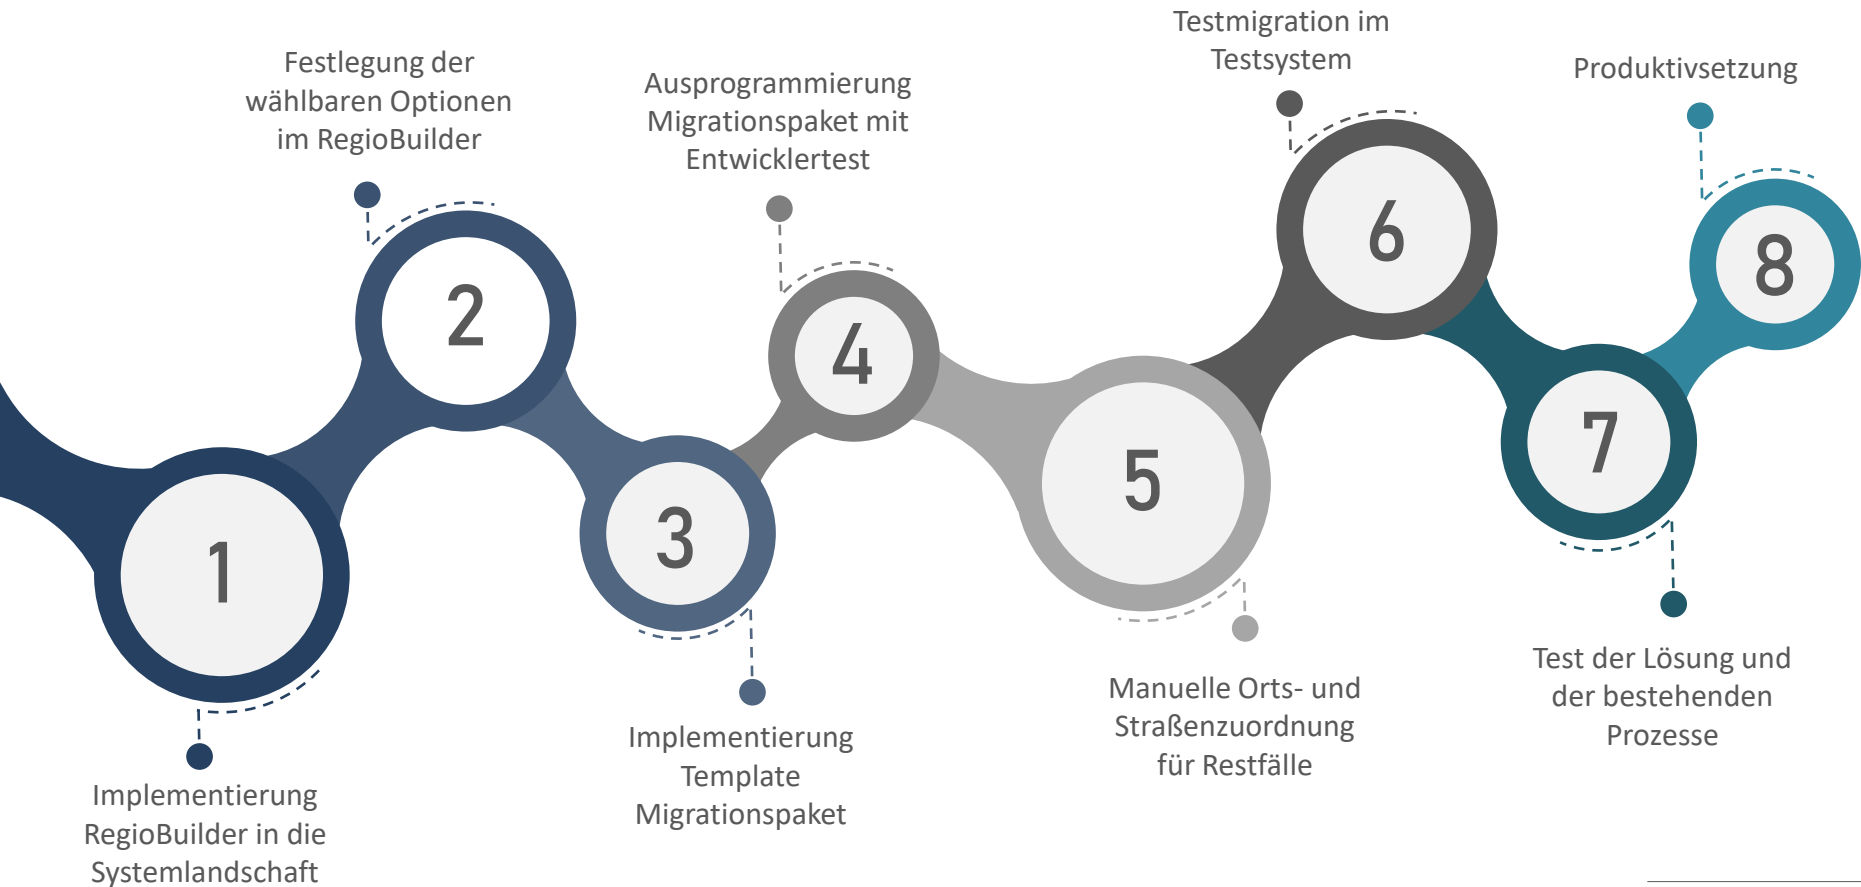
1

Implementierung RegioBuilder in die Systemlandschaft

2

Festlegung der wählbaren Optionen im RegioBuilder

3

Implementierung Template Migrationspaket

4

Ausprogrammierung Migrationspaket mit Entwicklertest

5

Manuelle Orts- und Straßenzuordnung für Restfälle

6

Testmigration im Testsystem

7

Test der Lösung und der bestehenden Prozesse

8

Produktivsetzung